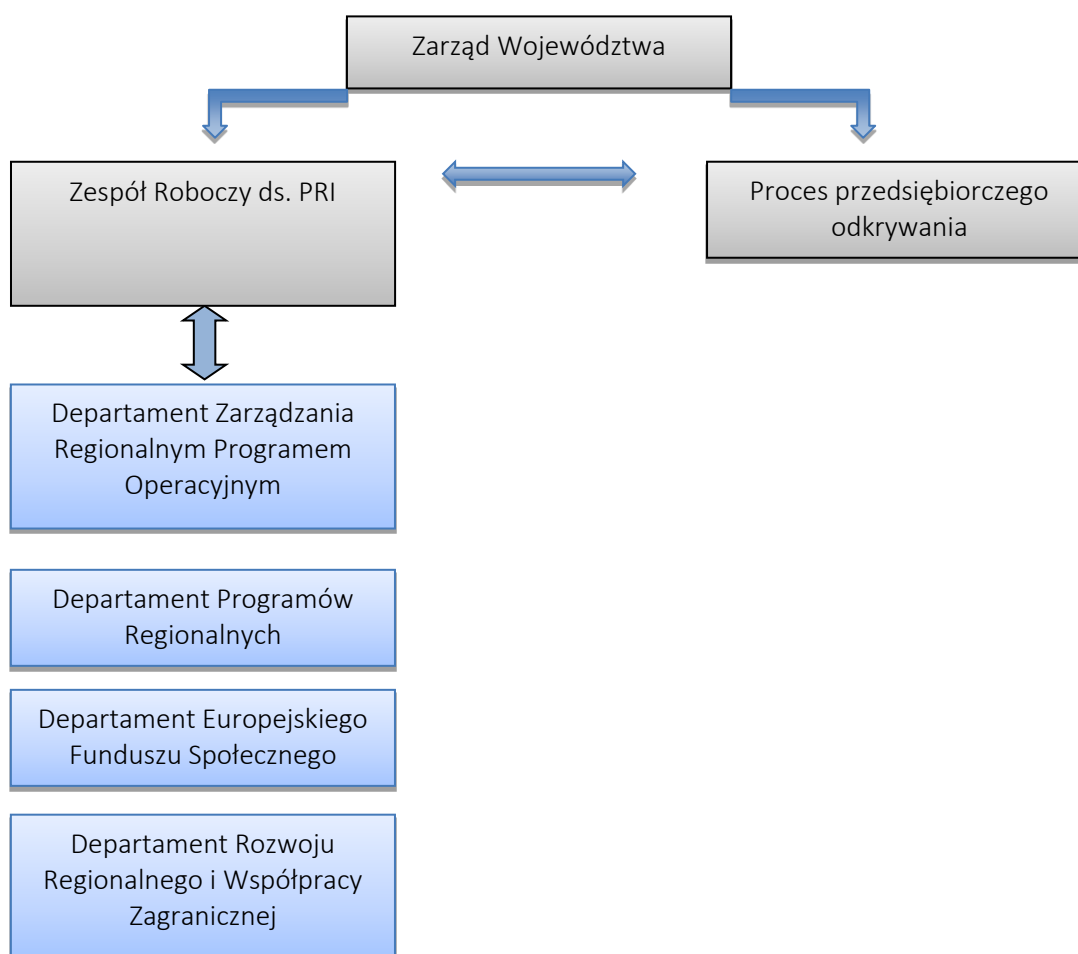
Zarząd Województwa

Zespół Roboczy ds. PRI

Proces przedsiębiorczego odkrywania

Departament Zarządzania Regionalnym Programem Operacyjnym

Departament Programów Regionalnych

Departament Europejskiego Funduszu Społecznego

Departament Rozwoju Regionalnego i Współpracy Zagranicznej